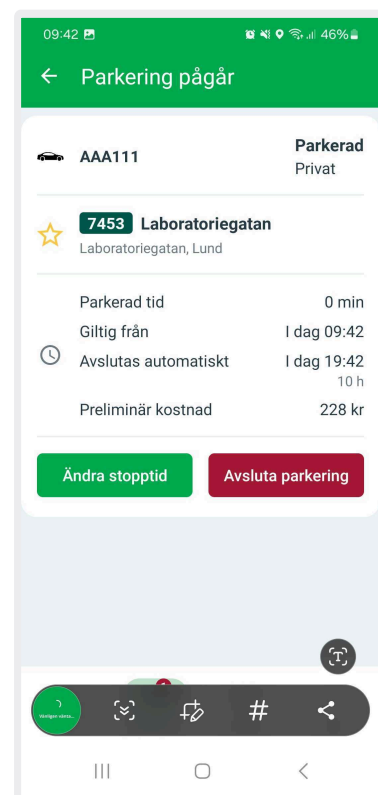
09:42 46%

Parkering pågår

AAA111

Parkerad
Privat

7453 Laboratoriegatan
Laboratoriegatan, Lund

Parkerad tid 0 min
Giltig från I dag 09:42
Avslutas automatiskt I dag 19:42
10 h
Preliminär kostnad 228 kr

Ändra stopptid

Avsluta parkering

Vänligen vänta...

#